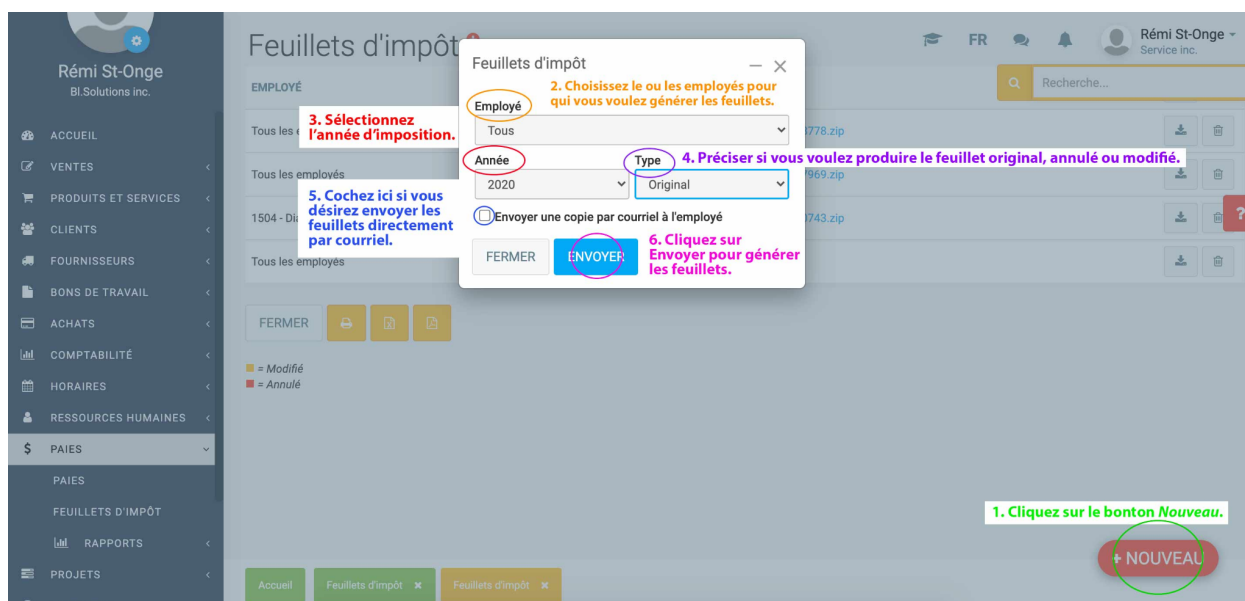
Rémi St-Onge
Bl.Solutions inc.

ACCUEIL
VENTES
PRODUITS ET SERVICES
CLIENTS
FOURNISSEURS
BONS DE TRAVAIL
ACHATS
COMPTABILITÉ
HORAIRES
RESSOURCES HUMAINES
PAIES
PAIES
FEUILLETS D'IMPÔT
RAPPORTS
PROJETS

Feuillets d'impôt

FR
Rémi St-Onge
Service inc.

EMPLOYÉ
Recherche...

Tous les e
Tous les employés
1504 - Di
Tous les employés

778.zip
969.zip
743.zip

FERMER

= Modifié
= Annulé

Feuillets d'impôt

2. Choisissez le ou les employés pour qui vous voulez générer les feuillets.

Employé
3. Sélectionnez l'année d'imposition.
Tous

Année
Type
4. Préciser si vous voulez produire le feuillet original, annulé ou modifié.
2020
Original

5. Cochez ici si vous désirez envoyer les feuillets directement par courriel.
Envoyer une copie par courriel à l'employé

FERMER
ENVOYER
6. Cliquez sur Envoyer pour générer les feuillets.

1. Cliquez sur le bonton Nouveau.
+ NOUVEAU

Accueil
Feuillets d'impôt ×
Feuillets d'impôt ×